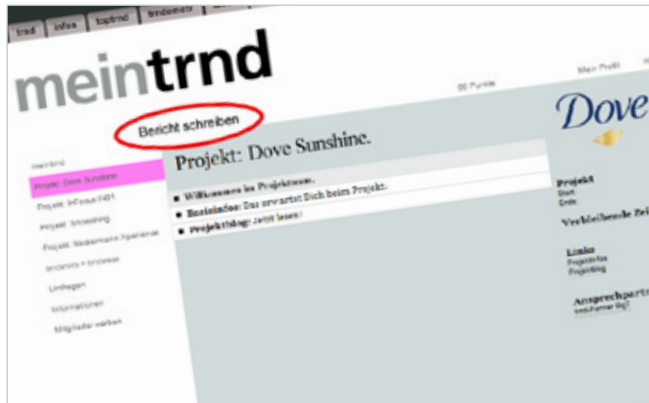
trnd infos toptrnd trndometer

meintrnd

Bericht schreiben

86 Punkte

Mein Profil

Dove

meintrnd

Projekt: Dove Sunshine

Projekt: InFocus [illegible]

Projekt: Shooting

Projekt: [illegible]

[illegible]

Umfragen

Informationen

Mitglieder werben

Projekt: Dove Sunshine.

■ Willkommen im Projektteam.

■ Basisinfos: Das erwartet Euch beim Projekt.

■ Projektblog: Jetzt lesen!

Projekt

Start:

Ende:

Verbleibende Zei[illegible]

Links

Projektinfos

Projektblog

Ansprechpartn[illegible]

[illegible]